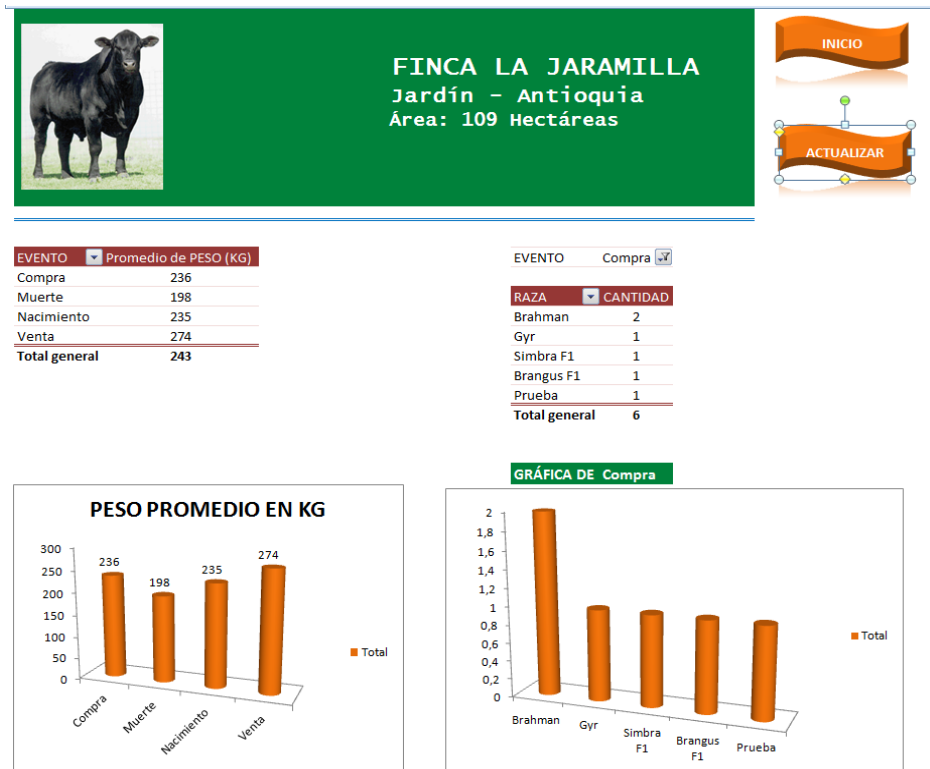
FINCA LA JARAMILLA
Jardín - Antioquia
Área: 109 Hectáreas

INICIO

ACTUALIZAR

| EVENTO | Promedio de PESO (KG) |
|---|---|
| Compra | 236 |
| Muerte | 198 |
| Nacimiento | 235 |
| Venta | 274 |
| Total general | 243 |

EVENTO Compra

| RAZA | CANTIDAD |
|---|---|
| Brahman | 2 |
| Gyr | 1 |
| Simbra F1 | 1 |
| Brangus F1 | 1 |
| Prueba | 1 |
| Total general | 6 |

GRÁFICA DE Compra

PESO PROMEDIO EN KG

300
250
200
150
100
50
0

236
198
235
274

Compra
Muerte
Nacimiento
Venta

Total

2
1,8
1,6
1,4
1,2
1
0,8
0,6
0,4
0,2
0

Brahman
Gyr
Simbra F1
Brangus F1
Prueba

Total